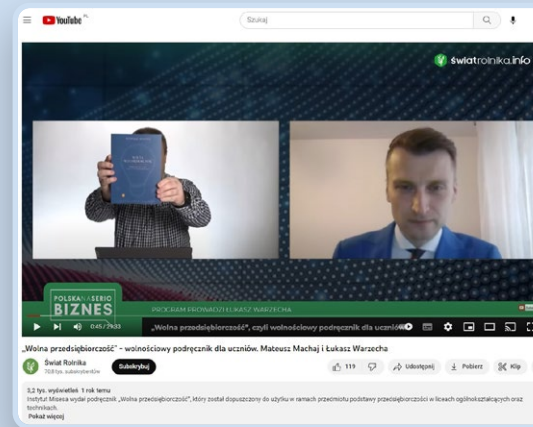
YouTube PL

Szukaj

światrolnika.info

POLSKA NA SERIO
BIZNES

PROGRAM PROWADZI ŁUKASZ WARZECHA

0:45 / 29:33

„Wolna przedsiębiorczość", czyli wolnościowy podręcznik dla uczniów

„Wolna przedsiębiorczość" – wolnościowy podręcznik dla uczniów. Mateusz Machaj i Łukasz Warzecha

Świat Rolnika
70,8 tys. subskrybentów

Subskrybuj

119

Udostępnij

Pobierz

Klip

3,2 tys. wyświetleń 1 rok temu
Instytut Misesa wydał podręcznik „Wolna przedsiębiorczość", który został dopuszczony do użytku w ramach przedmiotu podstawy przedsiębiorczości w liceach ogólnokształcących oraz technikach.
Pokaż więcej